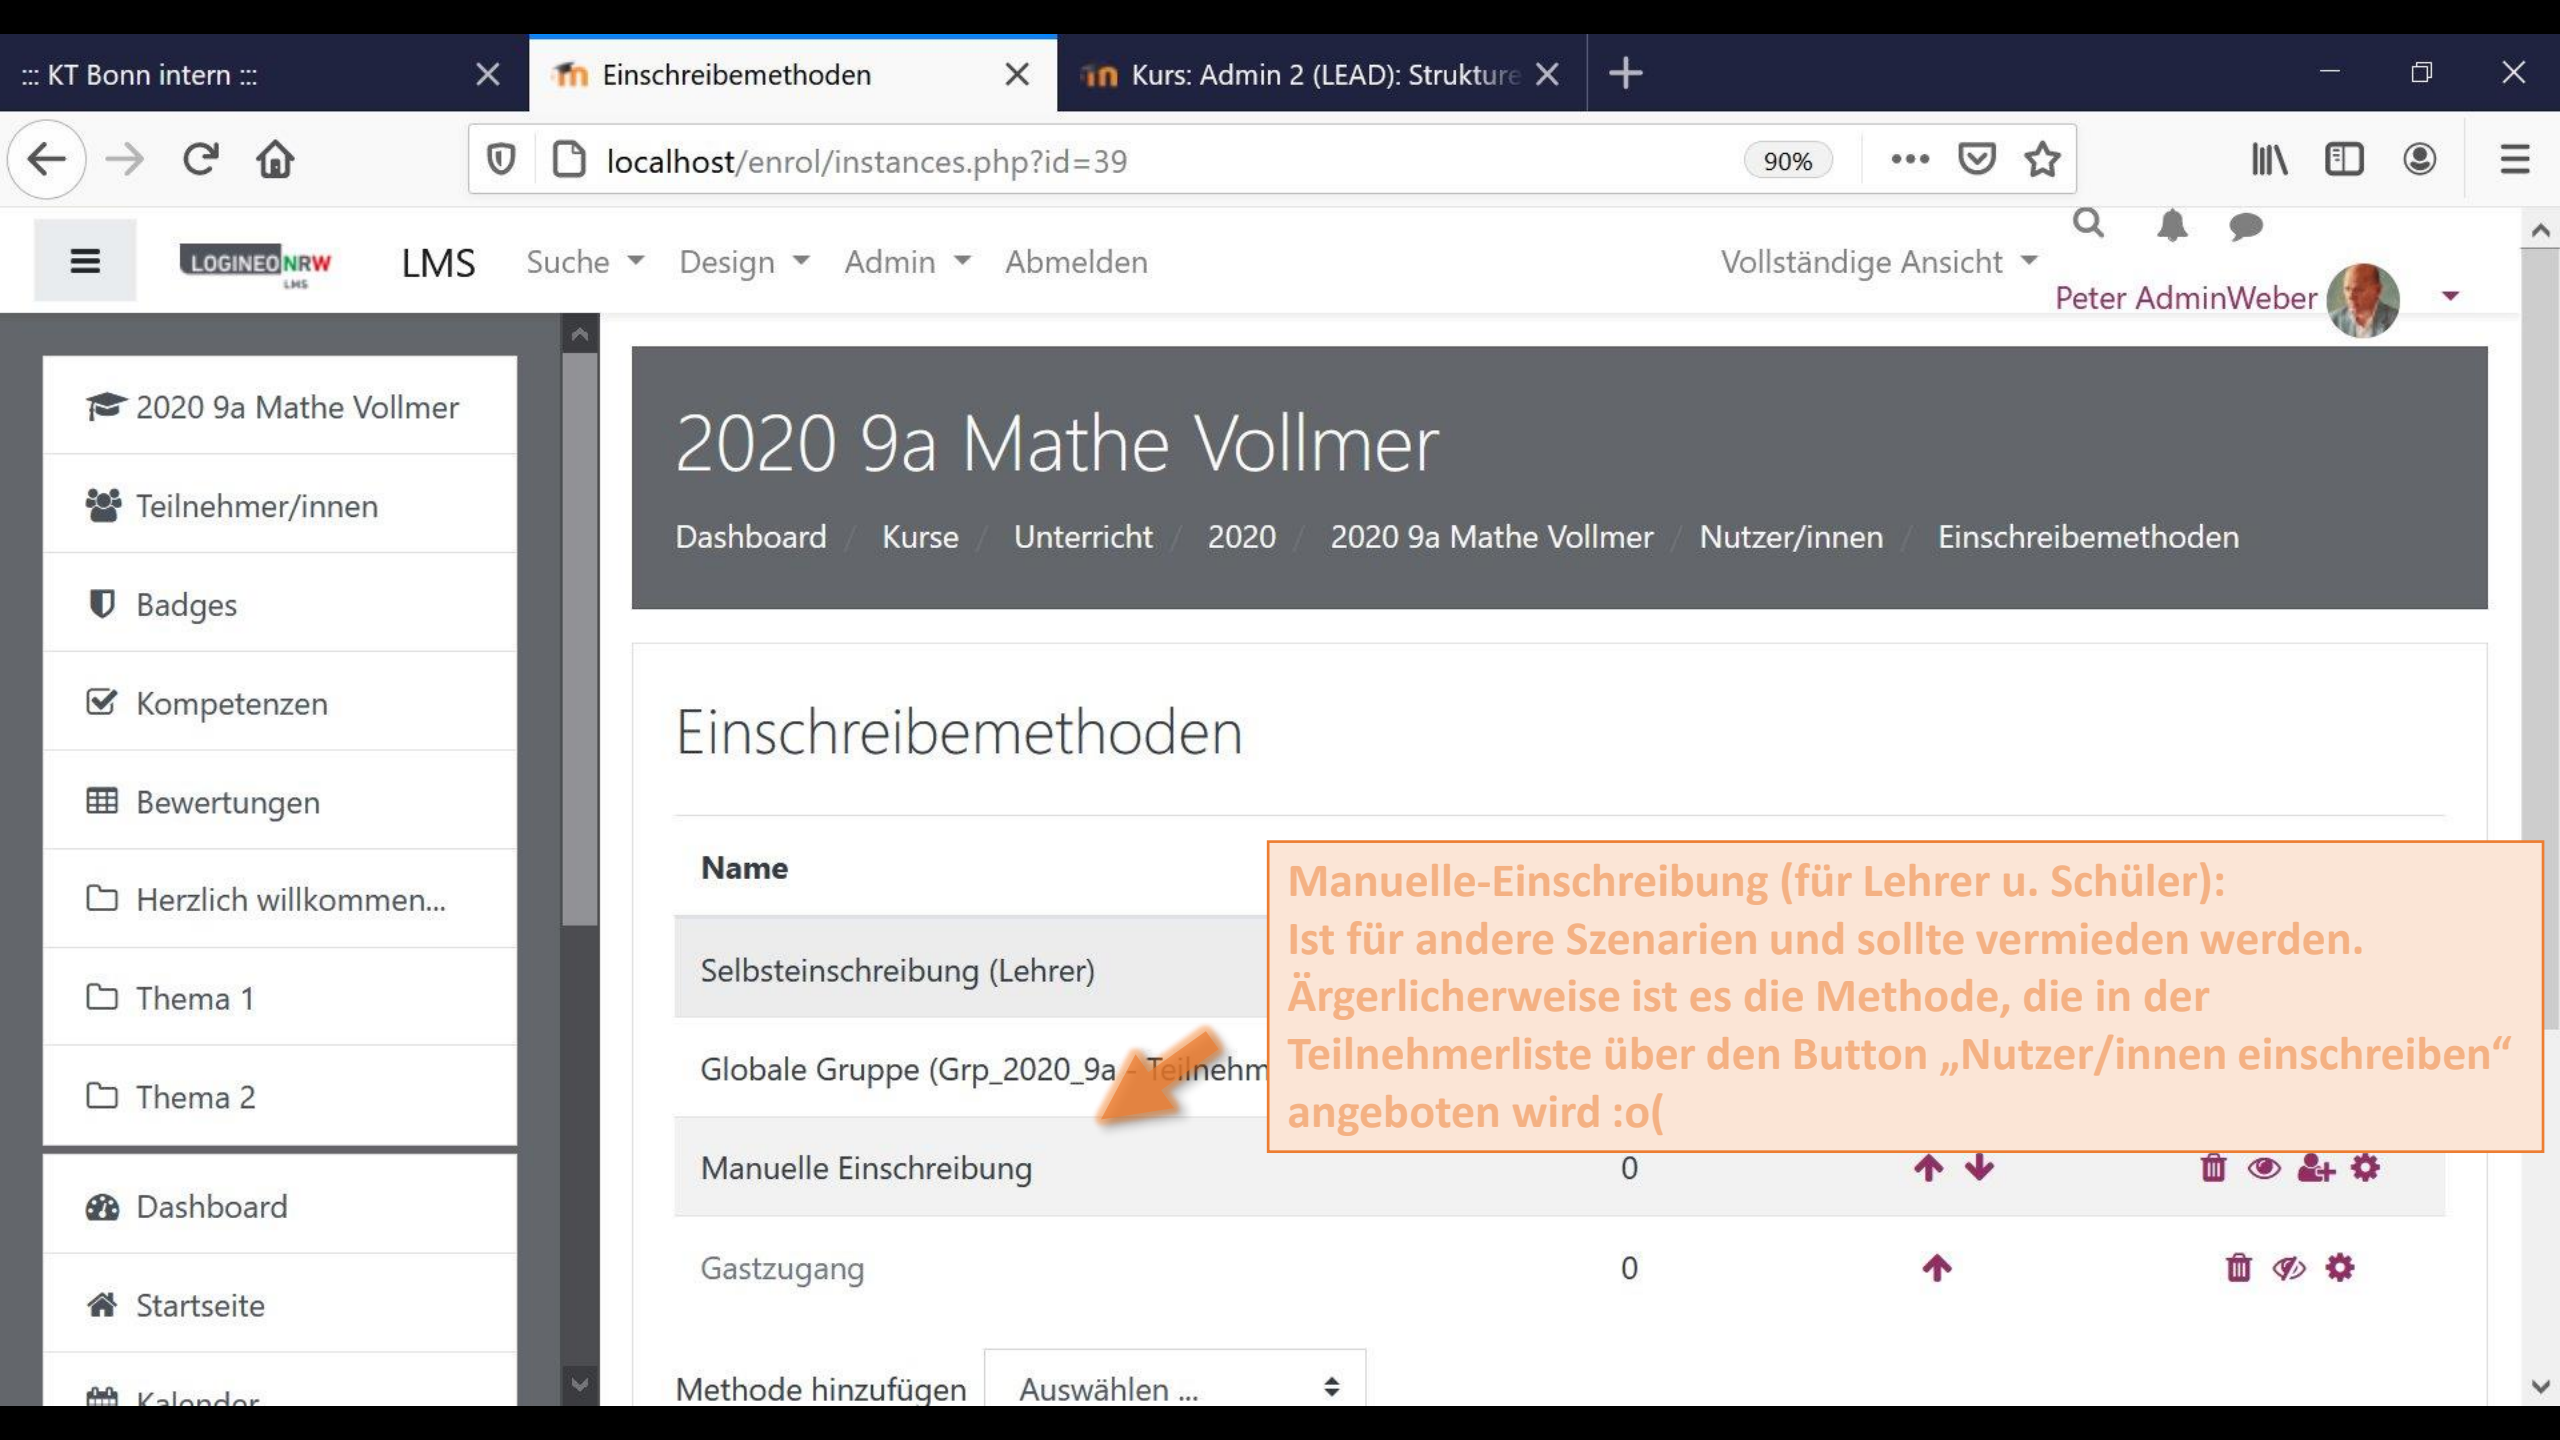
::: KT Bonn intern :::

Einschreibemethoden

Kurs: Admin 2 (LEAD): Struktur

localhost/enrol/instances.php?id=39

90%

LOGINEO NRW LMS

LMS

Suche

Design

Admin

Abmelden

Vollständige Ansicht

Peter AdminWeber

2020 9a Mathe Vollmer

Teilnehmer/innen

Badges

Kompetenzen

Bewertungen

Herzlich willkommen...

Thema 1

Thema 2

Dashboard

Startseite

Kalender

2020 9a Mathe Vollmer

Dashboard / Kurse / Unterricht / 2020 / 2020 9a Mathe Vollmer / Nutzer/innen / Einschreibemethoden

Einschreibemethoden

| Name | | | |
|---|---|---|---|
| Selbsteinschreibung (Lehrer) | | | |
| Globale Gruppe (Grp_2020_9a - Teilnehm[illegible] | | | |
| Manuelle Einschreibung | 0 | | |
| Gastzugang | 0 | | |

Manuelle-Einschreibung (für Lehrer u. Schüler):
Ist für andere Szenarien und sollte vermieden werden. Ärgerlicherweise ist es die Methode, die in der Teilnehmerliste über den Button „Nutzer/innen einschreiben“ angeboten wird :o(

Methode hinzufügen

Auswählen ...